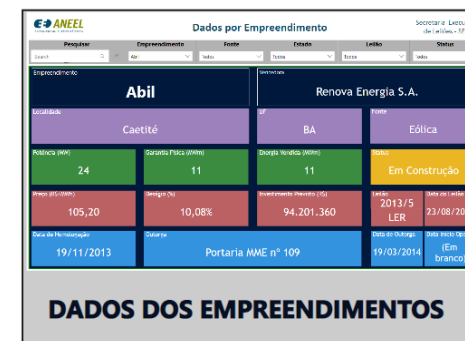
ANEEL

Dados por Empreendimento

Secretaria Exe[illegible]

Pesquisar | Empreendimento | Fonte | Estado | Leilão | Status

Search | Abil | Todas | Todos | Todos | Todos

Empreendimento
Abil

Vendedor
Renova Energia S.A.

Localidade
Caetité

UF
BA

Fonte
Eólica

Potência (MW)
24

Garantia Física (MWm)
11

Energia Vendida (MWm)
11

Status
Em Construção

Preço (R$/MWh)
105,20

Deságio (%)
10,08%

Investimento Previsto (R$)
94.201.360

Leilão
2013/5 LER

Data do Leilão
23/08/20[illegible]

Data de Homologação
19/11/2013

Outorga
Portaria MME nº 109

Data do Outorga
19/03/2014

Data Início Op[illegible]
(Em branco)

DADOS DOS EMPREENDIMENTOS